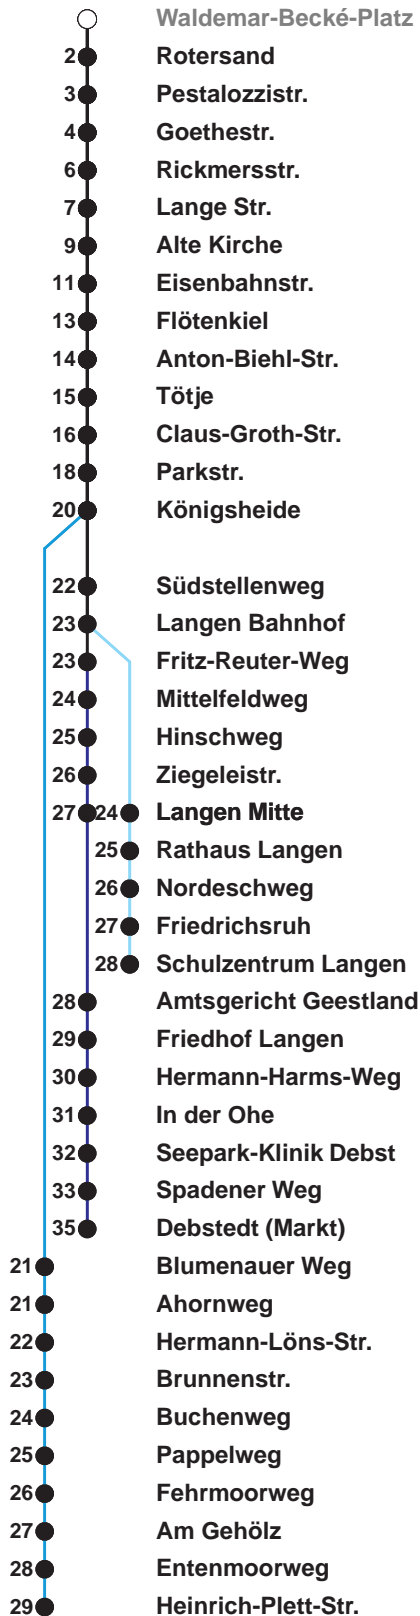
Waldemar-Becké-Platz
2 Rotersand
3 Pestalozzistr.
4 Goethestr.
6 Rickmersstr.
7 Lange Str.
9 Alte Kirche
11 Eisenbahnstr.
13 Flötenkiel
14 Anton-Biehl-Str.
15 Tötje
16 Claus-Groth-Str.
18 Parkstr.
20 Königsheide
22 Südstellenweg
23 Langen Bahnhof
23 Fritz-Reuter-Weg
24 Mittelfeldweg
25 Hinschweg
26 Ziegeleistr.
27 24 Langen Mitte
25 Rathaus Langen
26 Nordeschweg
27 Friedrichsruh
28 Schulzentrum Langen
28 Amtsgericht Geestland
29 Friedhof Langen
30 Hermann-Harms-Weg
31 In der Ohe
32 Seepark-Klinik Debst
33 Spadener Weg
35 Debstedt (Markt)
21 Blumenauer Weg
21 Ahornweg
22 Hermann-Löns-Str.
23 Brunnenstr.
24 Buchenweg
25 Pappelweg
26 Fehrmoorweg
27 Am Gehölz
28 Entenmoorweg
29 Heinrich-Plett-Str.